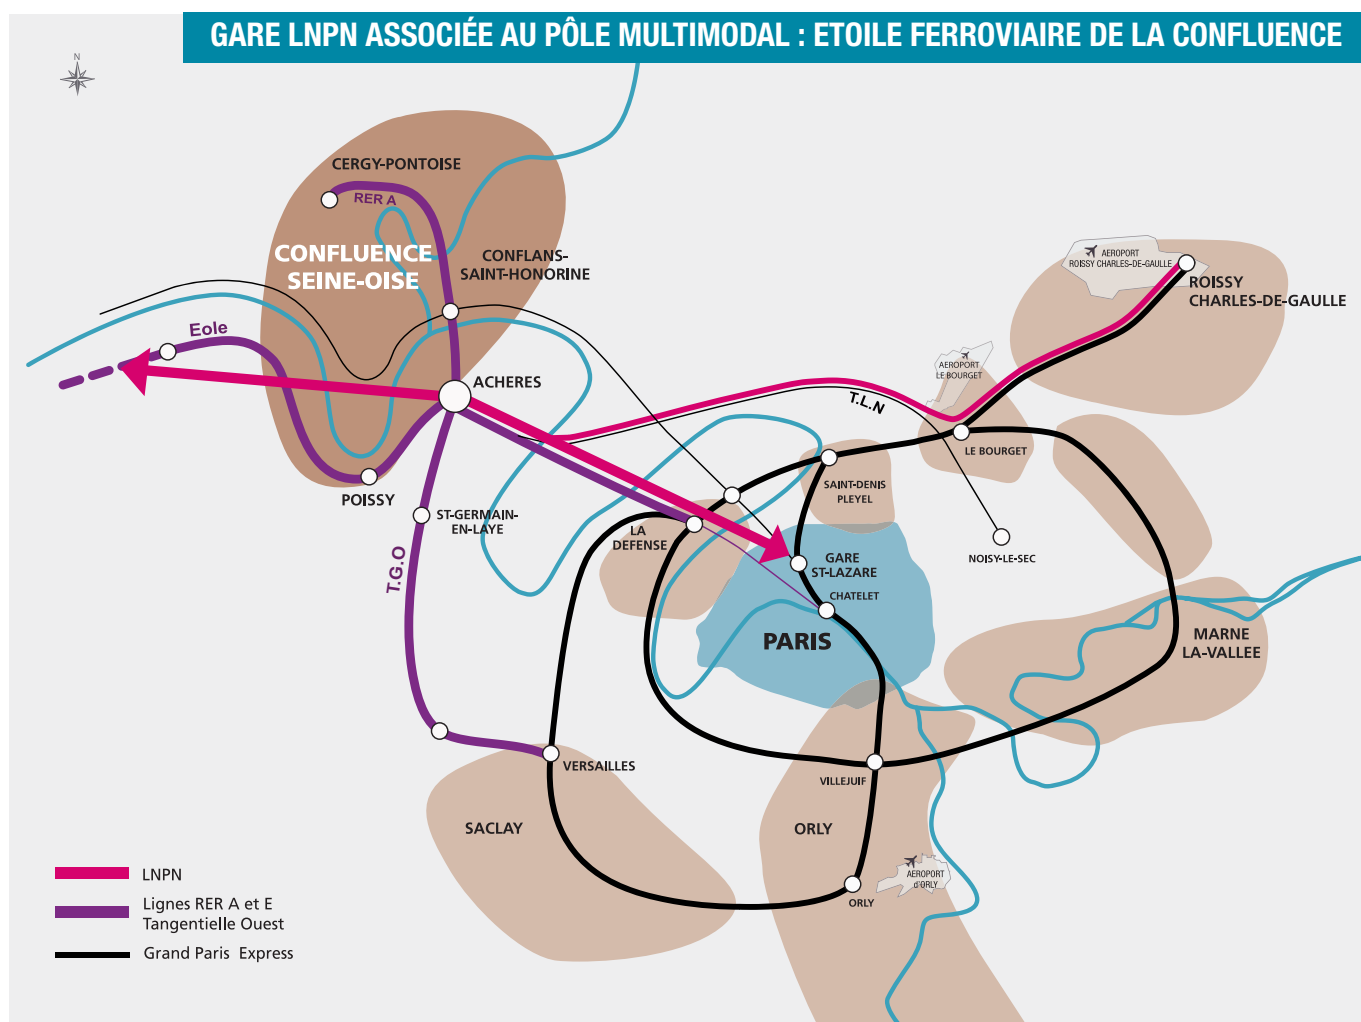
GARE LNPN ASSOCIÉE AU PÔLE MULTIMODAL : ETOILE FERROVIAIRE DE LA CONFLUENCE

N

CERGY-PONTOISE

RER A

CONFLUENCE SEINE-OISE

CONFLANS-SAINT-HONORINE

Eole

ACHERES

POISSY

ST-GERMAIN-EN-LAYE

T.G.O

AEROPORT ROISSY CHARLES-DE-GAULLE

ROISSY CHARLES-DE-GAULLE

AEROPORT LE BOURGET

T.L.N

LE BOURGET

SAINT-DENIS PLEYEL

NOISY-LE-SEC

LA DEFENSE

GARE ST-LAZARE

CHATELET

PARIS

MARNE LA-VALLEE

VERSAILLES

VILLEJUIF

SACLAY

ORLY

AEROPORT d'ORLY

ORLY

LNPN

Lignes RER A et E Tangentielle Ouest

Grand Paris Express